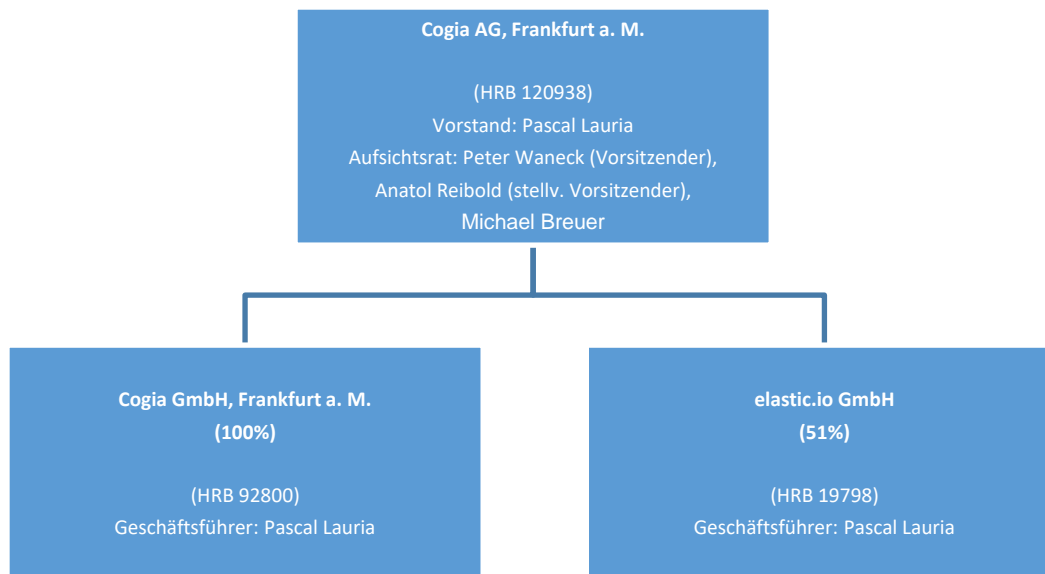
**Cogia AG, Frankfurt a. M.**

(HRB 120938)
Vorstand: Pascal Lauria
Aufsichtsrat: Peter Waneck (Vorsitzender),
Anatol Reibold (stellv. Vorsitzender),
Michael Breuer

**Cogia GmbH, Frankfurt a. M.**
**(100%)**

(HRB 92800)
Geschäftsführer: Pascal Lauria

**elastic.io GmbH**
**(51%)**

(HRB 19798)
Geschäftsführer: Pascal Lauria